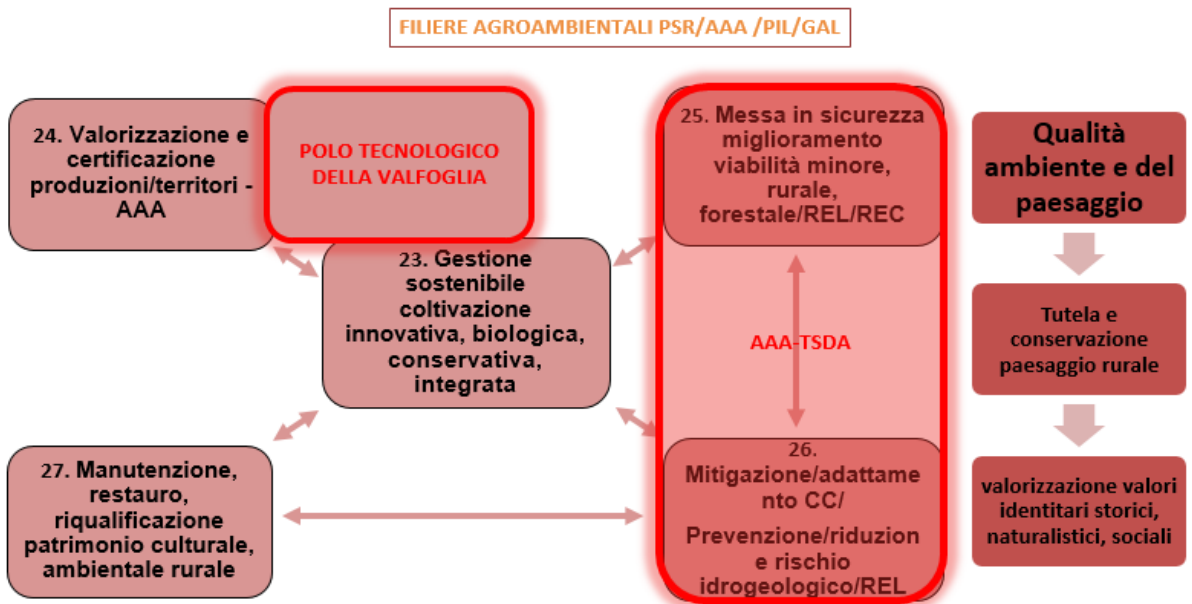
FILIERE AGROAMBIENTALI PSR/AAA /PIL/GAL

24. Valorizzazione e certificazione produzioni/territori - AAA

POLO TECNOLOGICO DELLA VALFOGLIA

23. Gestione sostenibile coltivazione innovativa, biologica, conservativa, integrata

27. Manutenzione, restauro, riqualificazione patrimonio culturale, ambientale rurale

25. Messa in sicurezza miglioramento viabilità minore, rurale, forestale/REL/REC

AAA-TSDA

26. Mitigazione/adattamento CC/

Prevenzione/riduzione rischio idrogeologico/REL

Qualità ambiente e del paesaggio

Tutela e conservazione paesaggio rurale

valorizzazione valori identitari storici, naturalistici, sociali